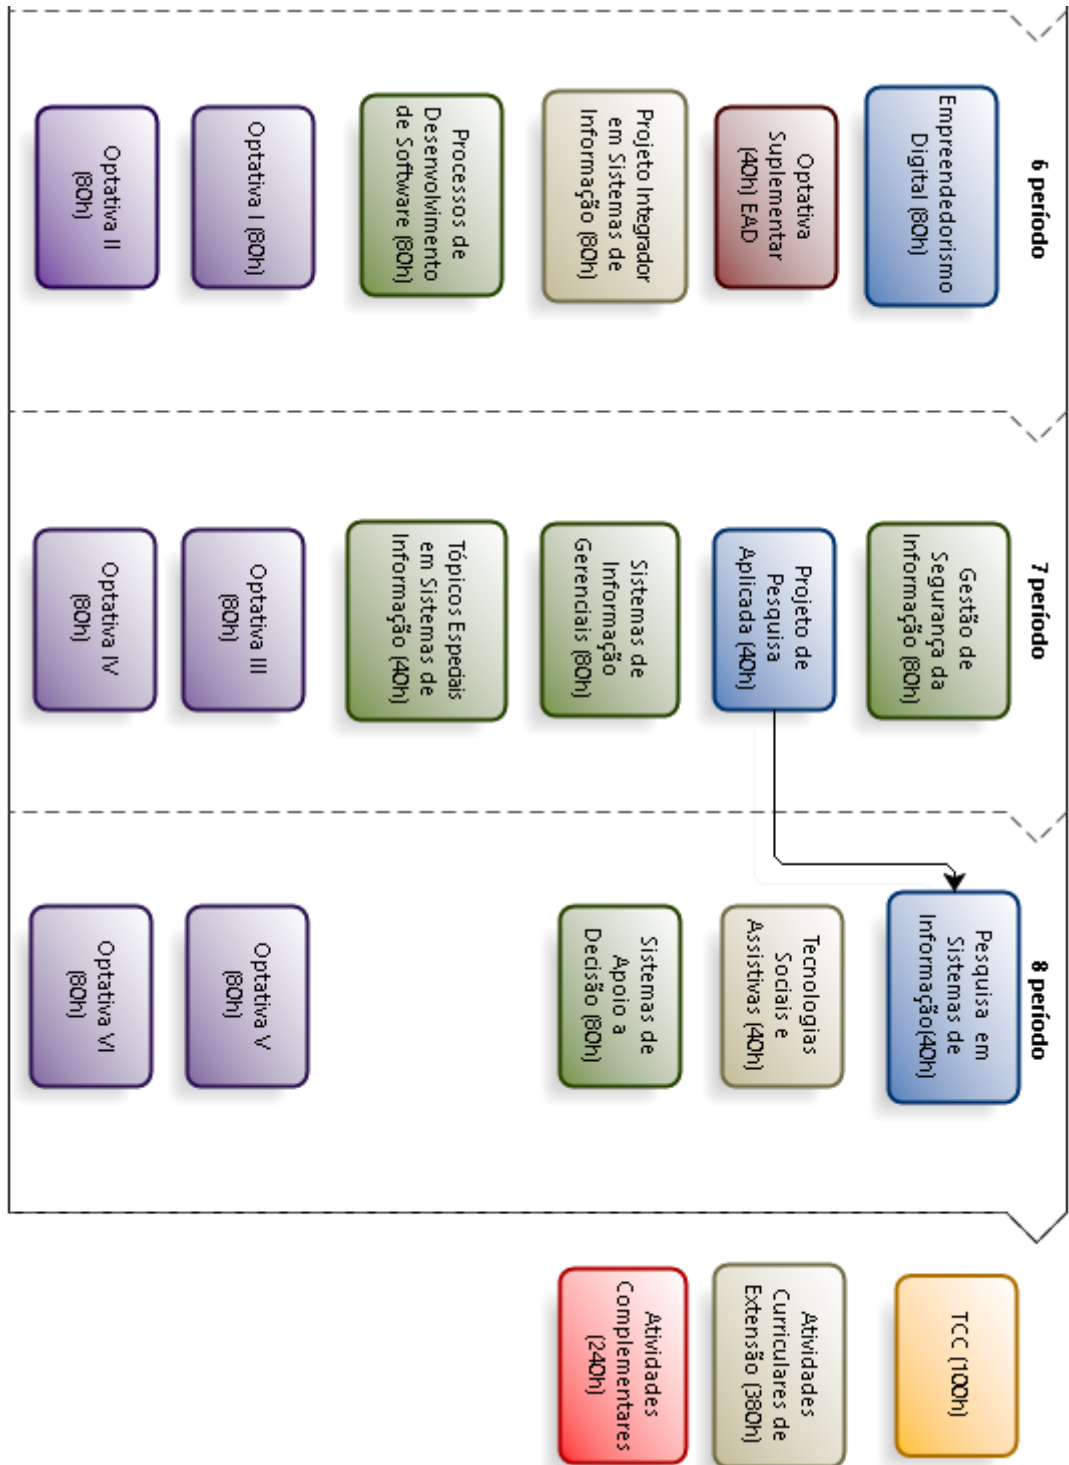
6 período

Empreendedorismo Digital (80h)

Optativa Suplementar (40h) EAD

Projeto Integrador em Sistemas de Informação (80h)

Processos de Desenvolvimento de Software (80h)

Optativa I (80h)

Optativa II (80h)

7 período

Gestão de Segurança da Informação (80h)

Projeto de Pesquisa Aplicada (40h)

Sistemas de Informação Gerenciais (80h)

Tópicos Especiais em Sistemas de Informação (40h)

Optativa III (80h)

Optativa IV (80h)

8 período

Pesquisa em Sistemas de Informação(40h)

Tecnologias Sociais e Assistivas (40h)

Sistemas de Apoio a Decisão (80h)

Optativa V (80h)

Optativa VI (80h)

TCC (100h)

Atividades Curriculares de Extensão (380h)

Atividades Complementares (240h)